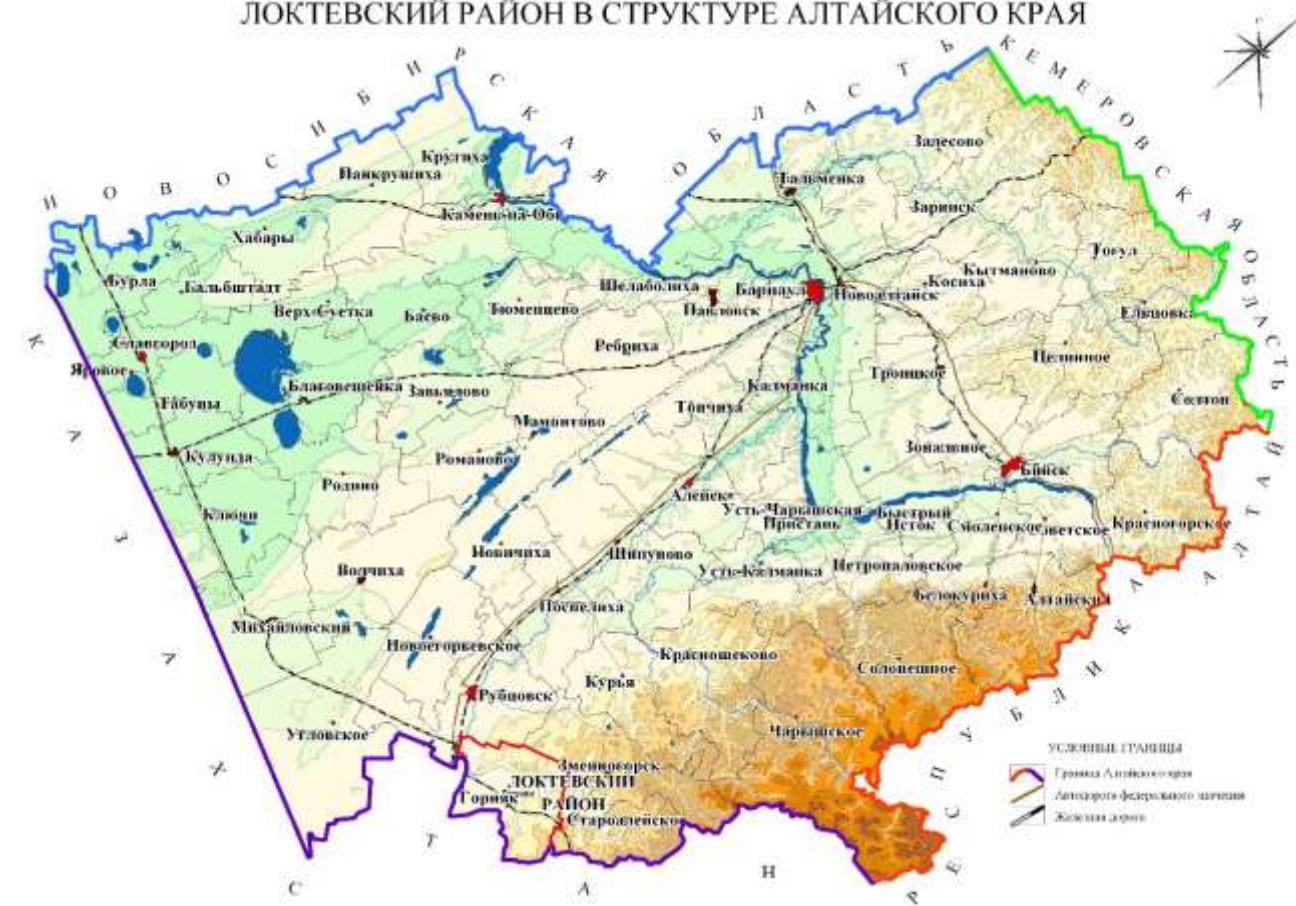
ЛОКТЕВСКИЙ РАЙОН В СТРУКТУРЕ АЛТАЙСКОГО КРАЯ

Н О В О С И Б И Р С К А Я   О Б Л А С Т Ь

К Е М Е Р О В С К А Я   О Б Л А С Т Ь

К А З А Х С Т А Н

Р Е С П У Б Л И К А   А Л Т А Й

Крутиха
Панкрушиха
Камень-на-Оби
Тальменка
Залесово
Заринск
Хабары
Бурла
Бальбштадт
Верх-Суетка
Баево
Тюменцево
Шелаболиха
Павловск
Барнаул
Новоалтайск
Косиха
Кытманово
Тогул
Ельцовка
Славгород
Яровое
Благовещенка
Завьялово
Ребриха
Калманка
Тальменка
Троицкое
Целинное
Солтон
Табуны
Кулунда
Мамонтово
Топчиха
Романово
Родино
Ключи
Алейск
Усть-Чарышская Пристань
Быстрый Исток
Смоленское
Советское
Бийск
Зональное
Красногорское
Новичиха
Шипуново
Волчиха
Усть-Калманка
Петропавловское
Белокуриха
Алтайское
Поспелиха
Михайловский
Новоегорьевское
Краснощеково
Солонешное
Курья
Рубцовск
Угловское
Чарышское
Змеиногорск
ЛОКТЕВСКИЙ РАЙОН
Горняк
Староалейское

УСЛОВНЫЕ ГРАНИЦЫ
Граница Алтайского края
Автодорога федерального значения
Железная дорога